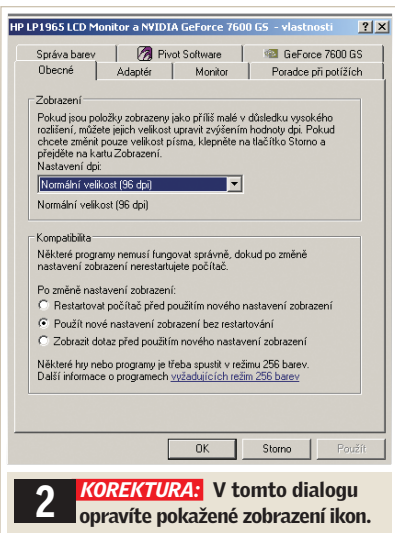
HP LP1965 LCD Monitor a NVIDIA GeForce 7600 GS - vlastnosti ? X

Správa barev | Pivot Software | GeForce 7600 GS
Obecné | Adaptér | Monitor | Poradce při potížích

Zobrazení
Pokud jsou položky zobrazeny jako příliš malé v důsledku vysokého rozlišení, můžete jejich velikost upravit zvýšením hodnoty dpi. Pokud chcete změnit pouze velikost písma, klepněte na tlačítko Storno a přejděte na kartu Zobrazení.
Nastavení dpi:
Normální velikost (96 dpi)
Normální velikost (96 dpi)

Kompatibilita
Některé programy nemusí fungovat správně, dokud po změně nastavení zobrazení nerestartujete počítač.

Po změně nastavení zobrazení:
Restartovat počítač před použitím nového nastavení zobrazení
Použít nové nastavení zobrazení bez restartování
Zobrazit dotaz před použitím nového nastavení zobrazení

Některé hry nebo programy je třeba spustit v režimu 256 barev.
Další informace o programech vyžadujících režim 256 barev

OK | Storno | Použít

2 KOREKTURA: V tomto dialogu opravíte pokažené zobrazení ikon.